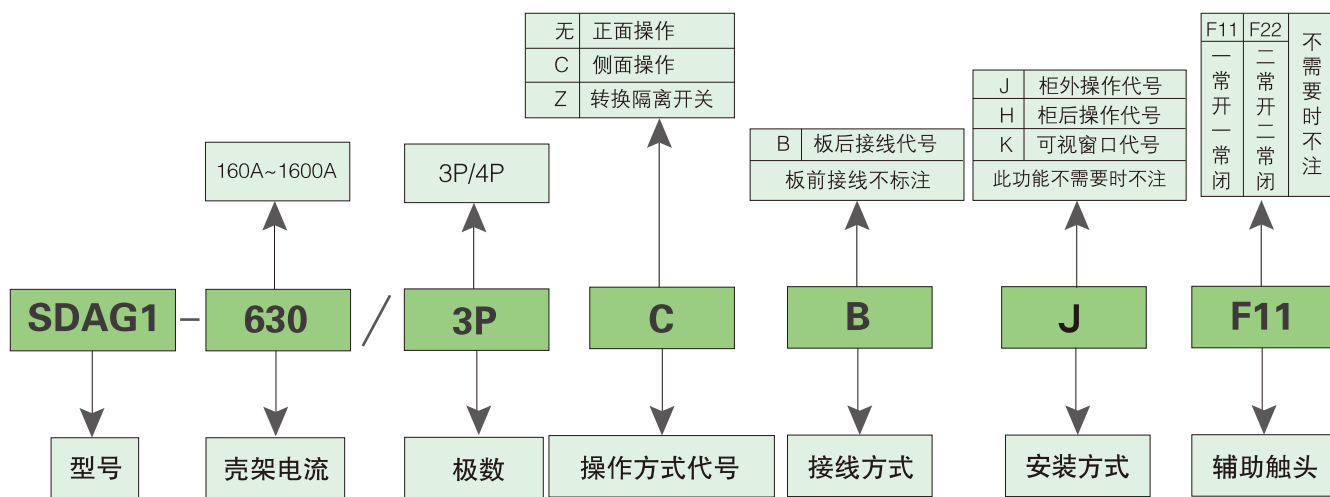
| 无 | 正面操作 |
|---|---|
| C | 侧面操作 |
| Z | 转换隔离开关 |

| F11 | F22 | |
|---|---|---|
| 一常开一常闭 | 二常开二常闭 | 不需要时不注 |

160A~1600A

3P/4P

| B | 板后接线代号 |
|---|---|
| 板前接线不标注 | |

| J | 柜外操作代号 |
|---|---|
| H | 柜后操作代号 |
| K | 可视窗口代号 |
| 此功能不需要时不注 | |

SDAG1 – 630 / 3P C B J F11

型号

壳架电流

极数

操作方式代号

接线方式

安装方式

辅助触头